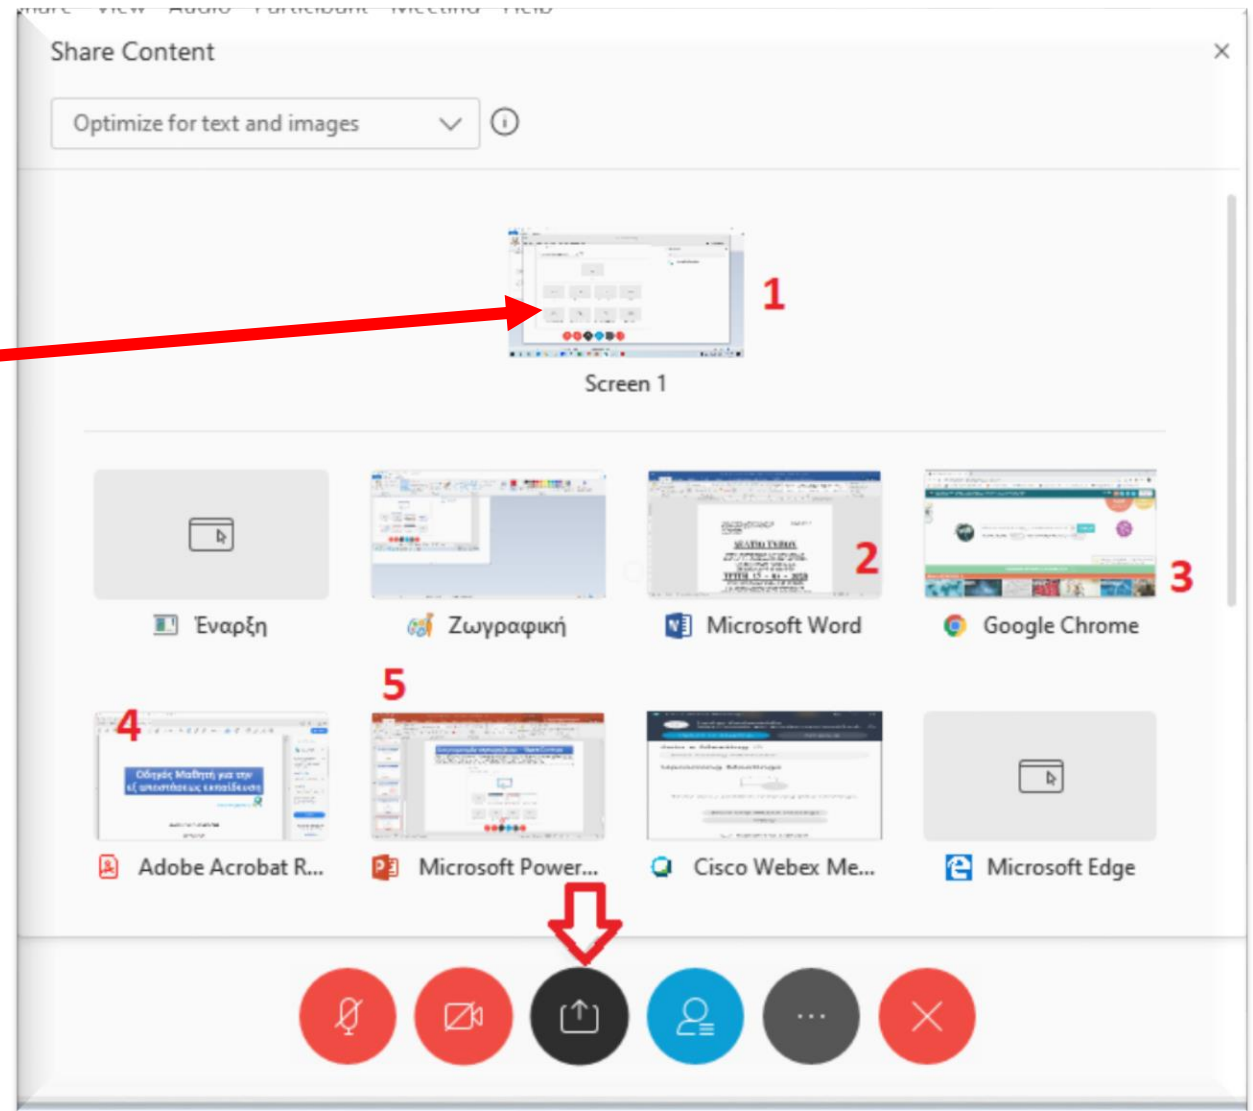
Share Content

Optimize for text and images

Screen 1

1

Έναρξη

Ζωγραφική

Microsoft Word

2

Google Chrome

3

4

Οδηγός Μαθητή για την εξ αποστάσεως εκπαίδευση

5

Adobe Acrobat R...

Microsoft Power...

Cisco Webex Me...

Microsoft Edge

...